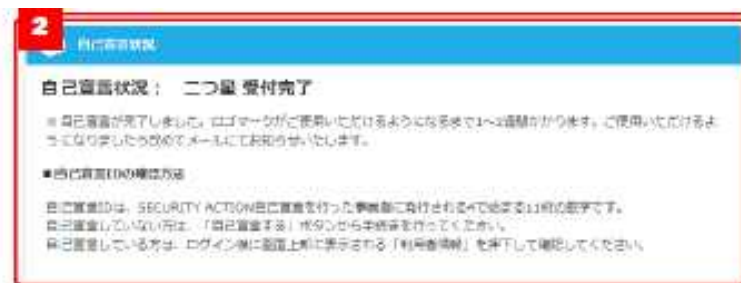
2

自己宣言状況

自己宣言状況：　二つ星 受付完了

※ 自己宣言が完了しました。ロゴマークがご使用いただけるようになるまで1～2週間かかります。ご使用いただけるようになりましたら改めてメールにてお知らせいたします。

■自己宣言IDの確認方法

自己宣言IDは、SECURITY ACTION自己宣言を行った事業者に発行される4で始まる11桁の数字です。
自己宣言していない方は、「自己宣言する」ボタンから手続きを行ってください。
自己宣言している方は、ログイン後に画面上部に表示される「利用者情報」を押下して確認してください。